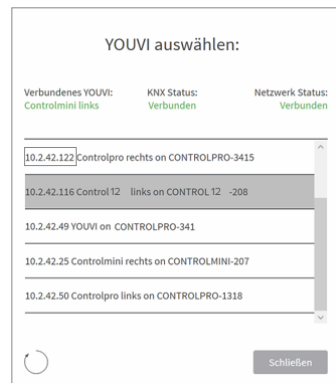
YOUVI auswählen:

Verbundenes YOUVI:
Controlmini links

KNX Status:
Verbunden

Netzwerk Status:
Verbunden

10.2.42.122 Controlpro rechts on CONTROLPRO-3415

10.2.42.116 Control 12 links on CONTROL 12 -208

10.2.42.49 YOUVI on CONTROLPRO-341

10.2.42.25 Controlmini rechts on CONTROLMINI-207

10.2.42.50 Controlpro links on CONTROLPRO-1318

Schließen